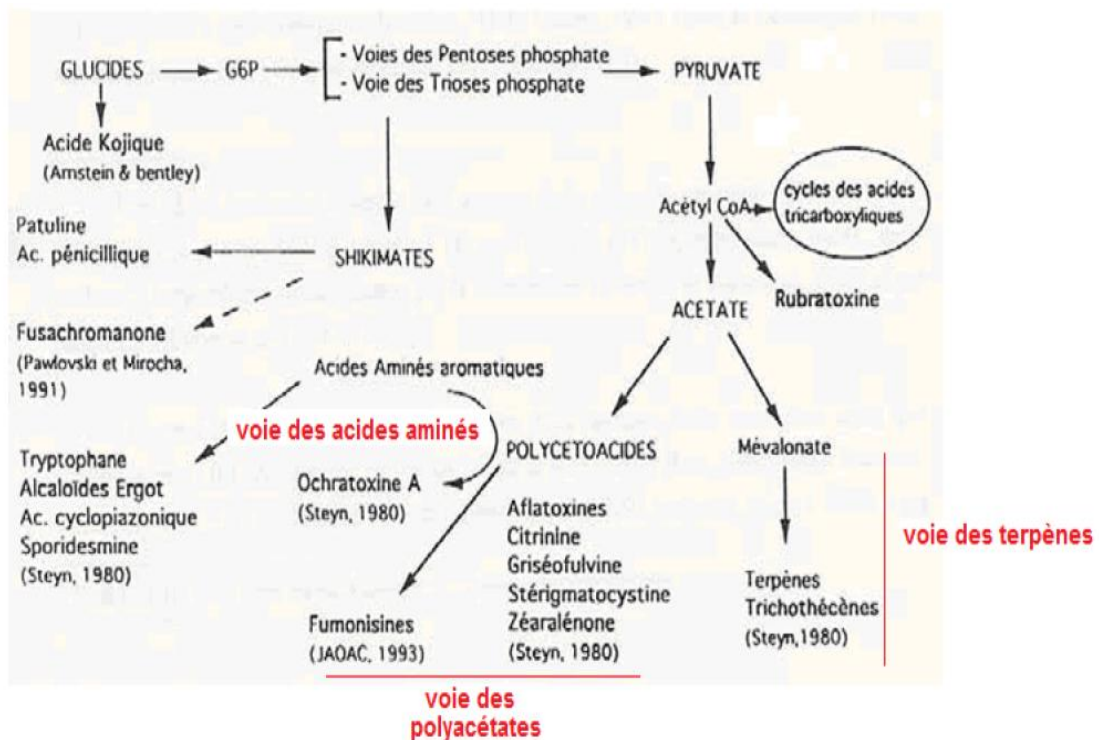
GLUCIDES
G6P
- Voies des Pentoses phosphate
- Voie des Trioses phosphate
PYRUVATE

Acide Kojique
(Amstein & bentley)

Acétyl CoA
cycles des acides tricarboxyliques

Patuline
Ac. pénicillique

SHIKIMATES

Rubratoxine

ACETATE

Fusachromanone
(Pawlovski et Mirocha, 1991)

Acides Aminés aromatiques

voie des acides aminés

POLYCETOACIDES

Mévalonate

Tryptophane
Alcaloïdes Ergot
Ac. cyclopiazonique
Sporidesmine
(Steyn, 1980)

Ochratoxine A
(Steyn, 1980)

Aflatoxines
Citrinine
Griséofulvine
Stérigmatocystine
Zéaralénone
(Steyn, 1980)

voie des terpènes

Terpènes
Trichothécènes
(Steyn,1980)

Fumonisines
(JAOAC, 1993)

voie des polyacétates